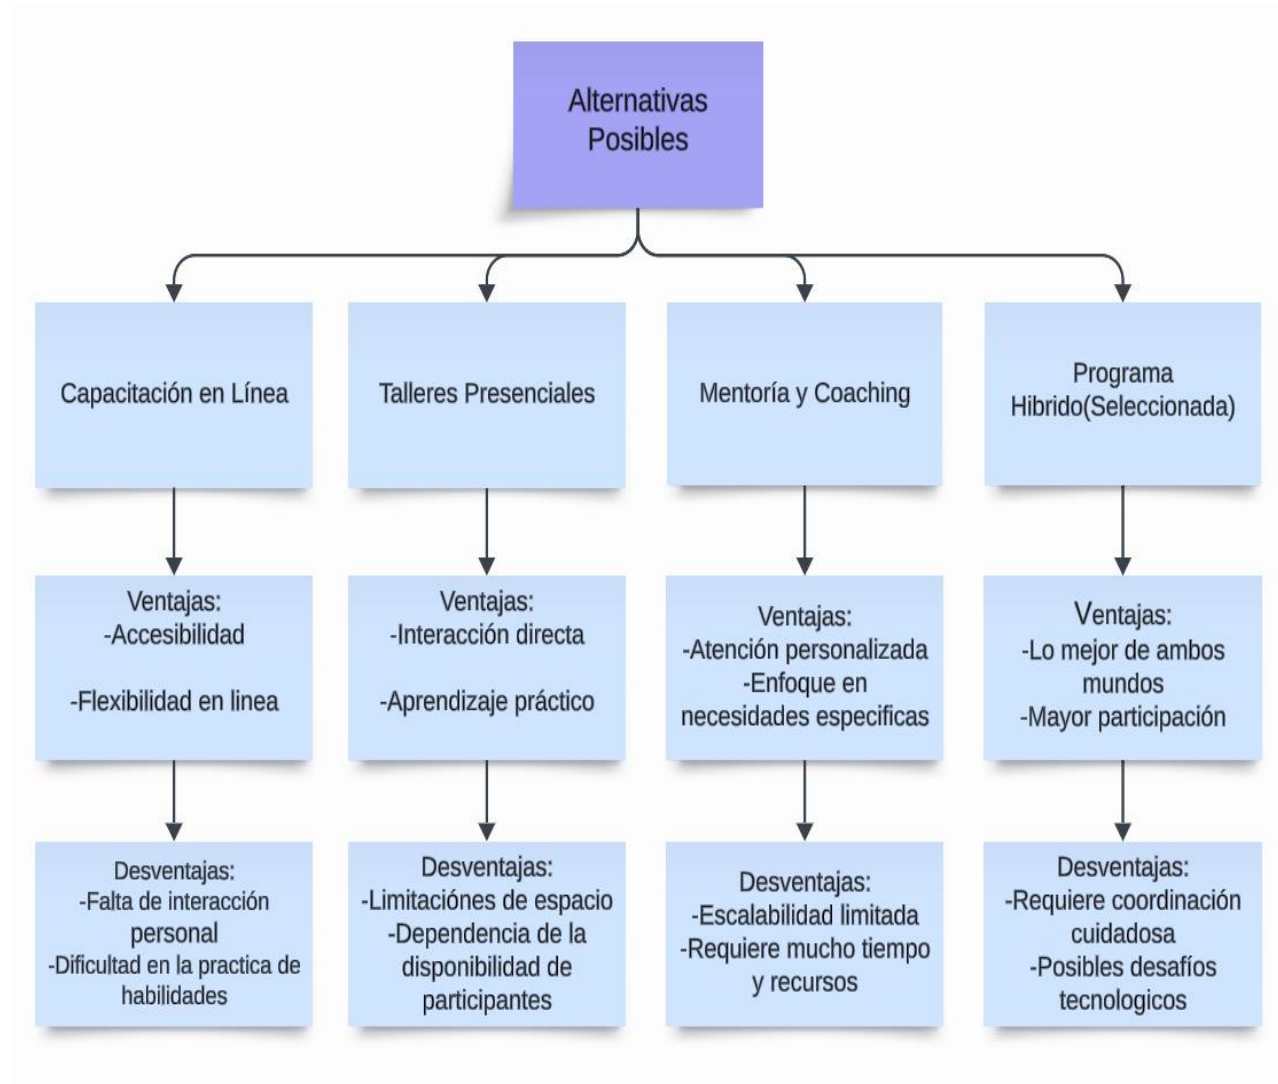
Alternativas Posibles

Capacitación en Línea

Ventajas:
-Accesibilidad

-Flexibilidad en linea

Desventajas:
-Falta de interacción personal
-Dificultad en la practica de habilidades

Talleres Presenciales

Ventajas:
-Interacción directa

-Aprendizaje práctico

Desventajas:
-Limitaciónes de espacio
-Dependencia de la disponibilidad de participantes

Mentoría y Coaching

Ventajas:
-Atención personalizada
-Enfoque en necesidades especificas

Desventajas:
-Escalabilidad limitada
-Requiere mucho tiempo y recursos

Programa Hibrido(Seleccionada)

Ventajas:
-Lo mejor de ambos mundos
-Mayor participación

Desventajas:
-Requiere coordinación cuidadosa
-Posibles desafíos tecnologicos